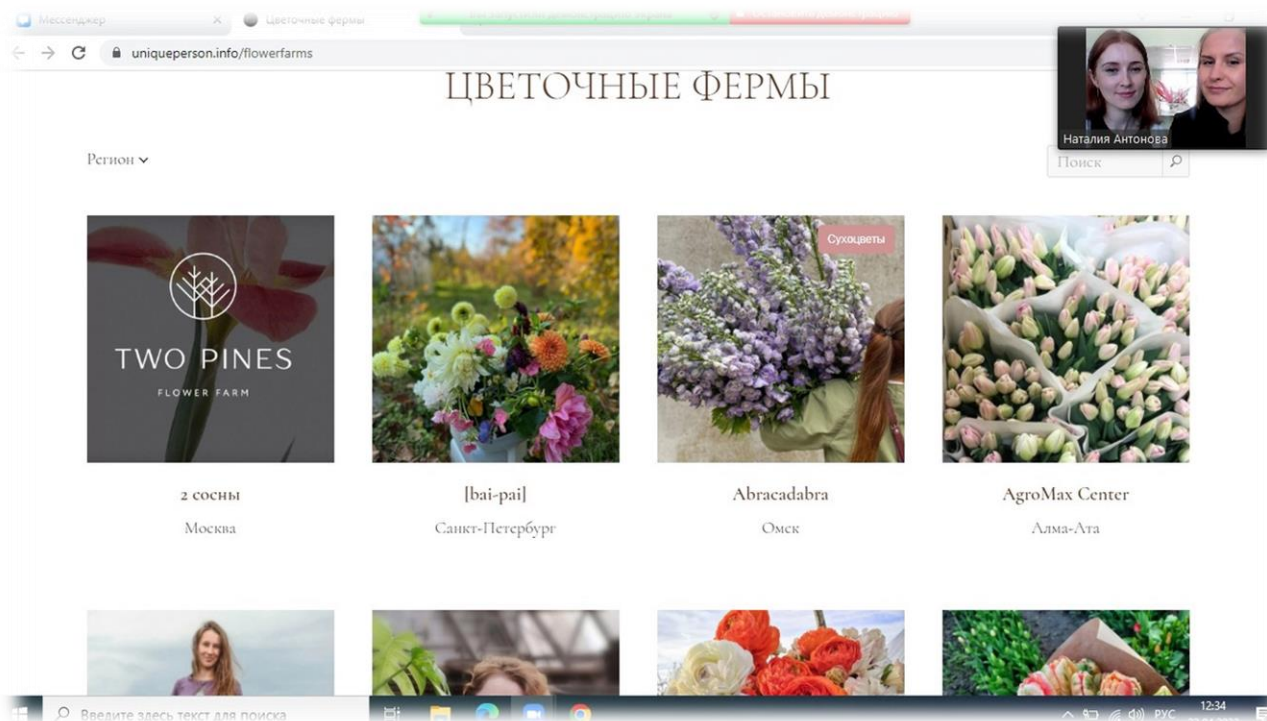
Мессенджер
Цветочные фермы
uniqueperson.info/flowerfarms

Наталия Антонова

ЦВЕТОЧНЫЕ ФЕРМЫ

Регион

Поиск

TWO PINES
FLOWER FARM

Сухоцветы

2 сосны
Москва

[bai-pai]
Санкт-Петербург

Abracadabra
Омск

AgroMax Center
Алма-Ата

Введите здесь текст для поиска

РУС
12:34